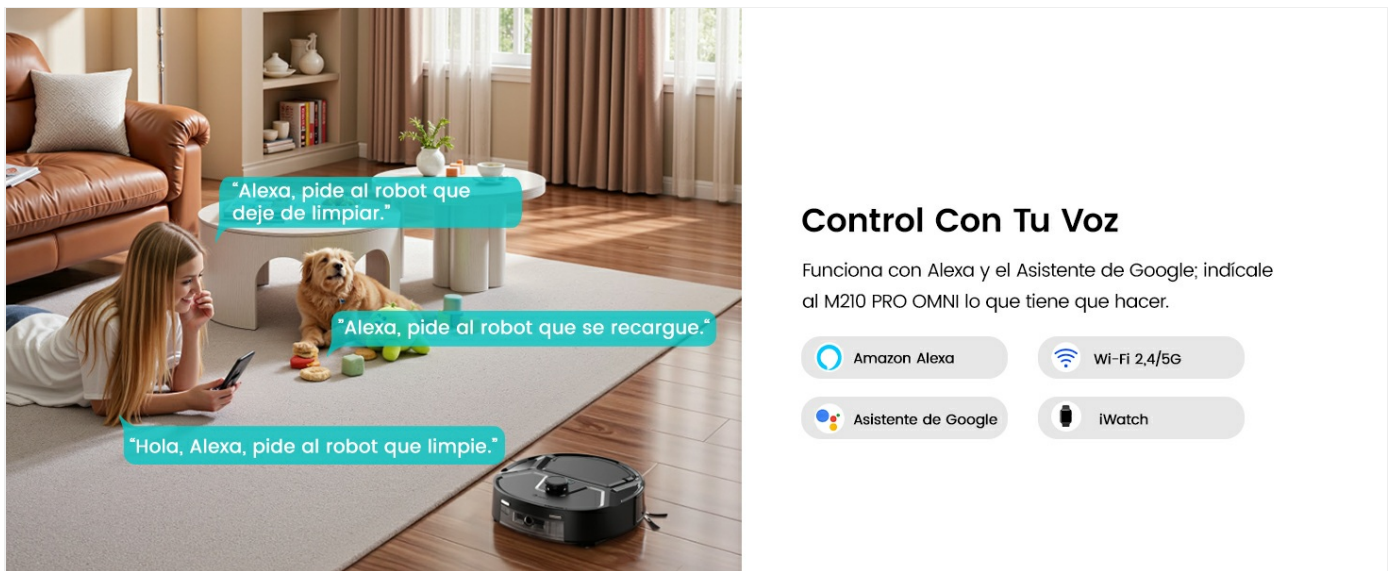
"Alexa, pide al robot que deje de limpiar."

"Alexa, pide al robot que se recargue."

"Hola, Alexa, pide al robot que limpie."

Control Con Tu Voz

Funciona con Alexa y el Asistente de Google; indícale al M210 PRO OMNI lo que tiene que hacer.

Amazon Alexa

Wi-Fi 2,4/5G

Asistente de Google

iWatch